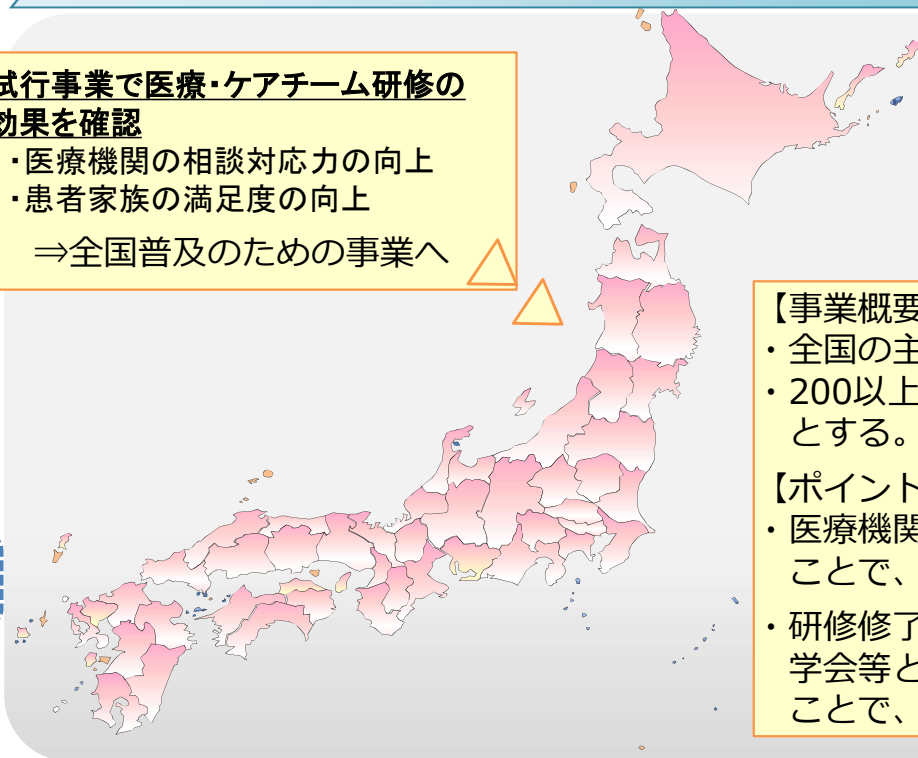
試行事業で医療･ケアチーム研修の効果を確認
･医療機関の相談対応力の向上
･患者家族の満足度の向上
⇒全国普及のための事業へ

【事業概要
・全国の主
・200以上
とする。

【ポイント
・医療機関
ことで、

・研修修了
学会等と
ことで、